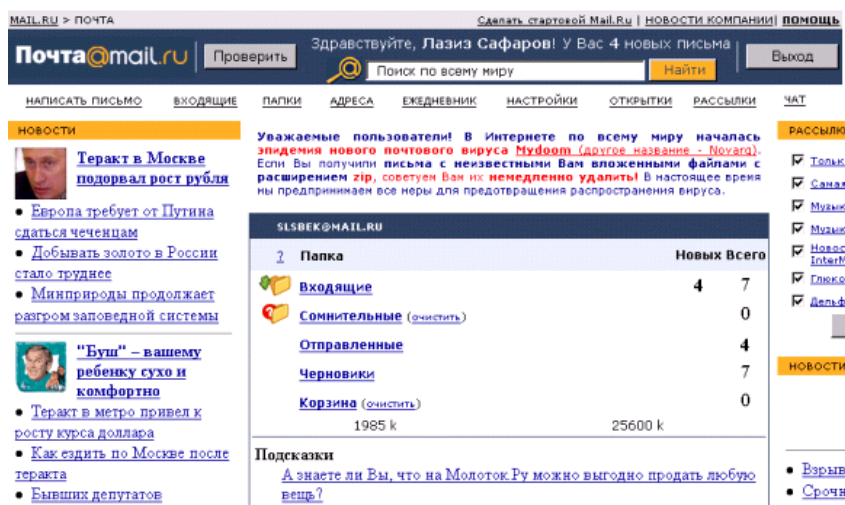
MAIL.RU > ПОЧТА

Сделать стартовой Mail.Ru | НОВОСТИ КОМПАНИИ | помощь

Почта@mail.ru Проверить Здравствуйте, Лазиз Сафаров! У Вас 4 новых письма Выход

Поиск по всему миру Найти

НАПИСАТЬ ПИСЬМО ВХОДЯЩИЕ ПАПКИ АДРЕСА ЕЖЕДНЕВНИК НАСТРОЙКИ ОТКРЫТКИ РАССЫЛКИ ЧАТ

НОВОСТИ

Теракт в Москве подорвал рост рубля

• Европа требует от Путина сдаться чеченцам

• Добывать золото в России стало труднее

• Минприроды продолжает разгром заповедной системы

"Буш" – вашему ребенку сухо и комфортно

• Теракт в метро привел к росту курса доллара

• Как ездить по Москве после теракта

• Бывших депутатов

Уважаемые пользователи! В Интернете по всему миру началась эпидемия нового почтового вируса Mydoom (другое название - Novarg). Если Вы получили письма с неизвестными Вам вложенными файлами с расширением zip, советуем Вам их немедленно удалить! В настоящее время мы предпринимаем все меры для предотвращения распространения вируса.

SLSBEK@MAIL.RU

| ? | Папка | Новых | Всего |
|---|---|---|---|
| | Входящие | 4 | 7 |
| | Сомнительные (очистить) | | 0 |
| | Отправленные | | 4 |
| | Черновики | | 7 |
| | Корзина (очистить) | | 0 |
| | 1985 k | | 25600 k |

Подсказки

А знаете ли Вы, что на Молоток.Ру можно выгодно продать любую вещь?

РАССЫЛК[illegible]

Тольк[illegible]

Самы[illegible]

Музык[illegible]

Музык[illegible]

Новос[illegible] InterM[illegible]

Глюко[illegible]

Дельф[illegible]

НОВОСТИ

• Взрыв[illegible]

• Срочн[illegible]